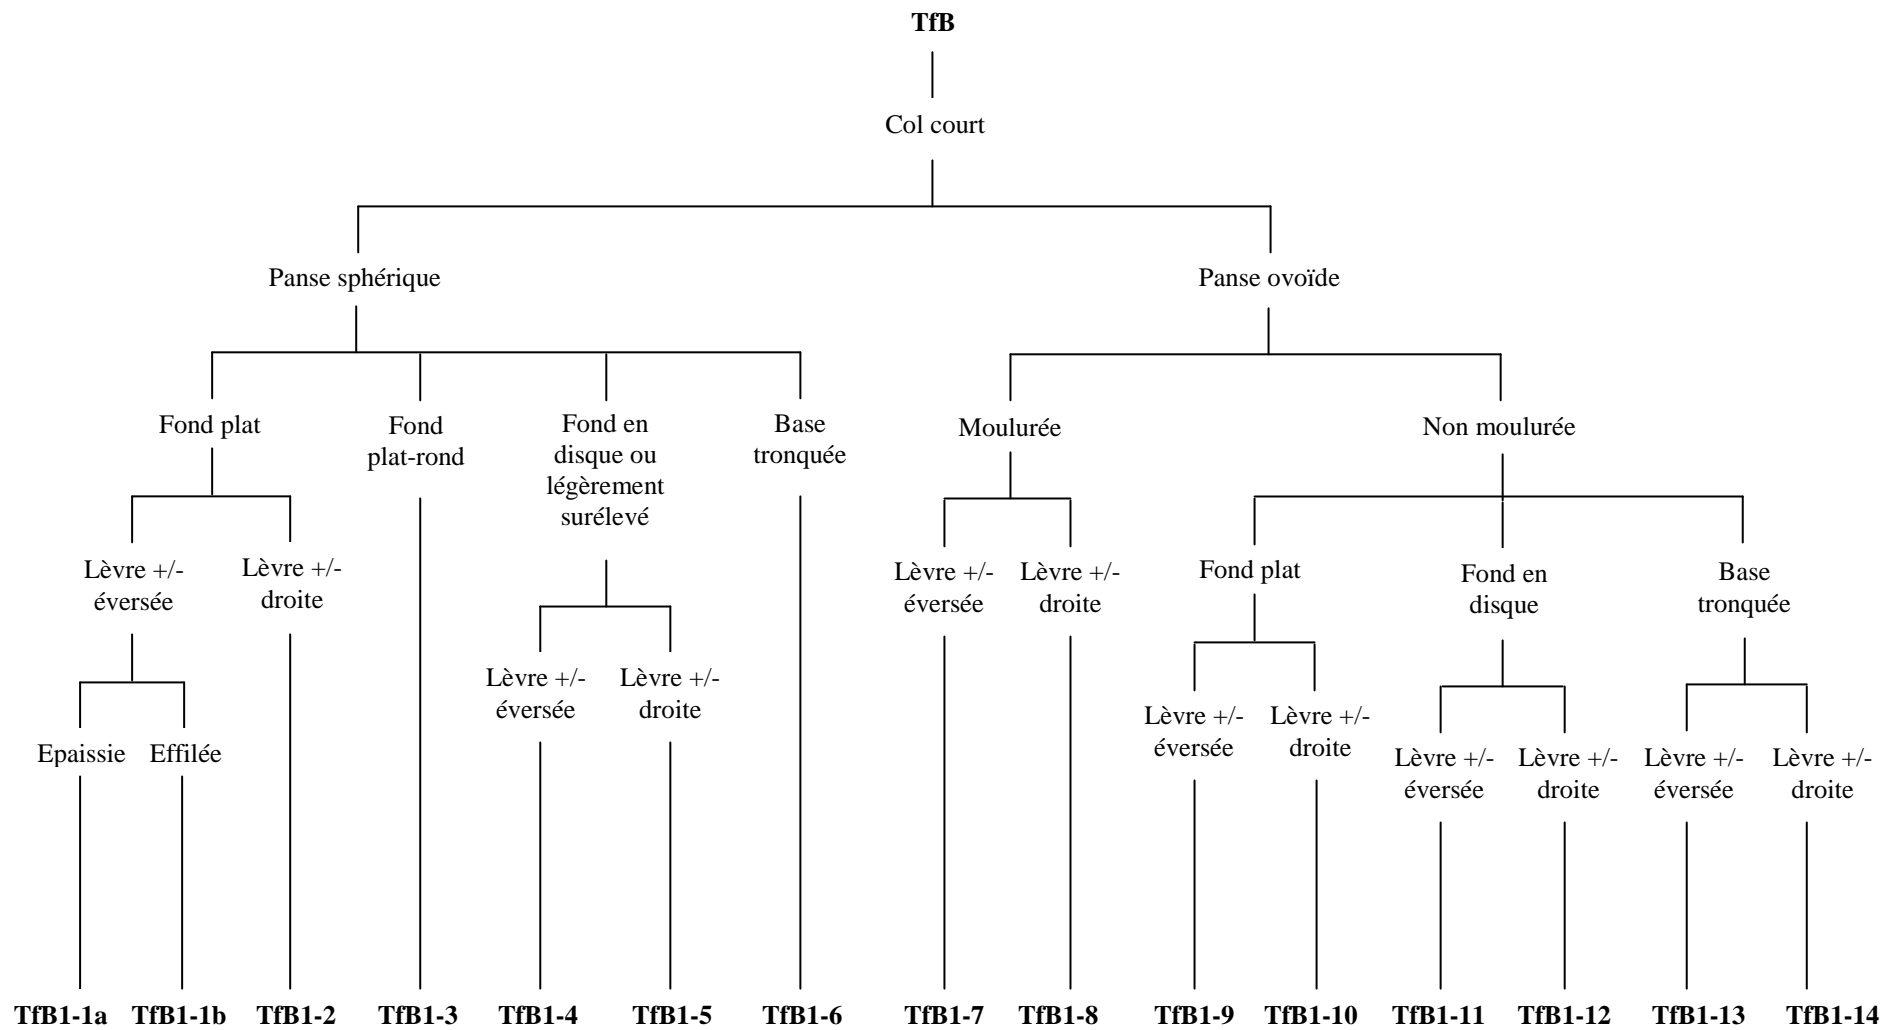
**TfB**

Col court

Panse sphérique

Panse ovoïde

Fond plat

Fond plat-rond

Fond en disque ou légèrement surélevé

Base tronquée

Moulurée

Non moulurée

Lèvre +/- éversée

Lèvre +/- droite

Lèvre +/- éversée

Lèvre +/- droite

Lèvre +/- éversée

Lèvre +/- droite

Fond plat

Fond en disque

Base tronquée

Epaissie

Effilée

Lèvre +/- éversée

Lèvre +/- droite

Lèvre +/- éversée

Lèvre +/- droite

Lèvre +/- éversée

Lèvre +/- droite

**TfB1-1a** **TfB1-1b** **TfB1-2** **TfB1-3** **TfB1-4** **TfB1-5** **TfB1-6** **TfB1-7** **TfB1-8** **TfB1-9** **TfB1-10** **TfB1-11** **TfB1-12** **TfB1-13** **TfB1-14**